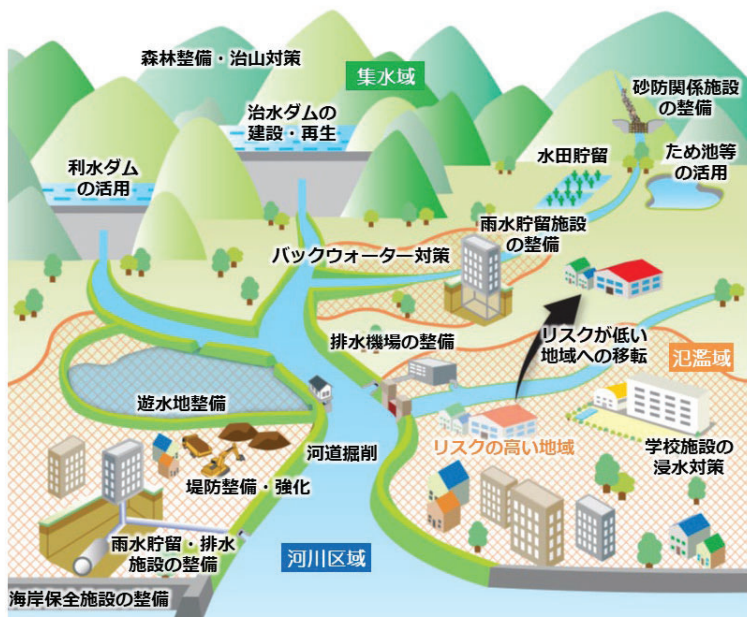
森林整備・治山対策

集水域

砂防関係施設の整備

治水ダムの建設・再生

利水ダムの活用

水田貯留

ため池等の活用

雨水貯留施設の整備

バックウォーター対策

リスクが低い地域への移転

排水機場の整備

氾濫域

遊水地整備

リスクの高い地域

河道掘削

学校施設の浸水対策

堤防整備・強化

雨水貯留・排水施設の整備

河川区域

海岸保全施設の整備